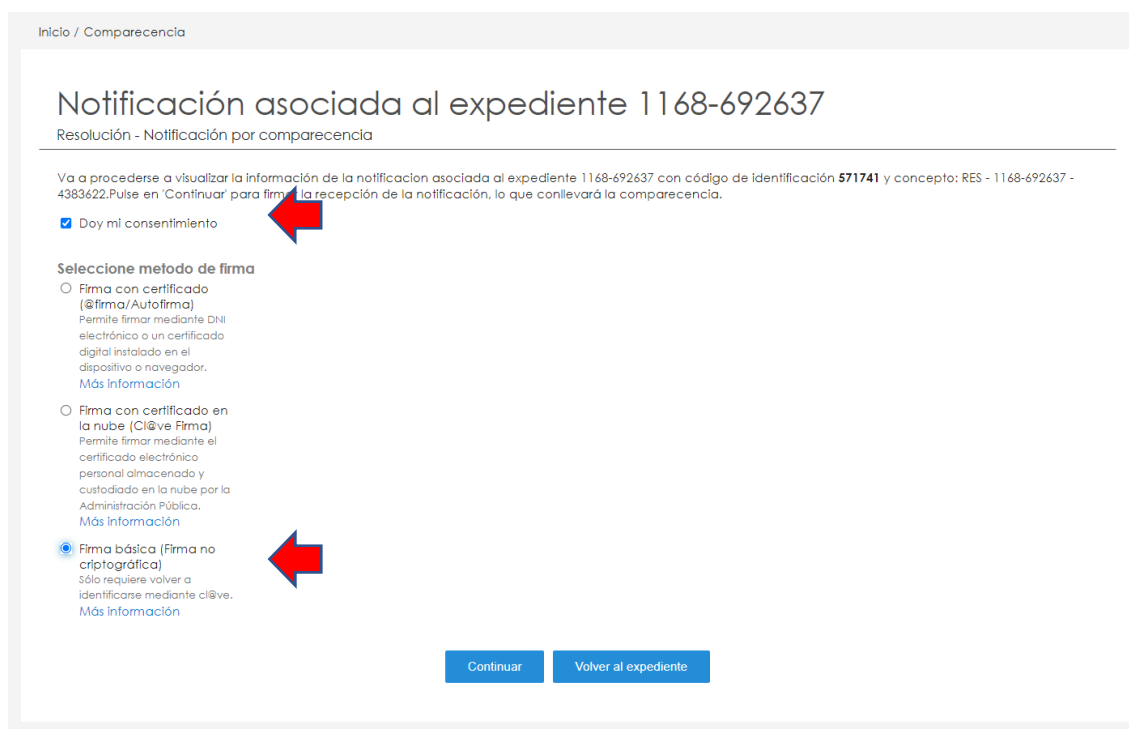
Inicio / Comparecencia

Notificación asociada al expediente 1168-692637

Resolución - Notificación por comparecencia

Va a procederse a visualizar la información de la notificacion asociada al expediente 1168-692637 con código de identificación **571741** y concepto: RES - 1168-692637 - 4383622.Pulse en 'Continuar' para firmar la recepción de la notificación, lo que conllevará la comparecencia.

Doy mi consentimiento

Seleccione metodo de firma

Firma con certificado (@firma/Autofirma)
Permite firmar mediante DNI electrónico o un certificado digital instalado en el dispositivo o navegador.
Más información

Firma con certificado en la nube (Cl@ve Firma)
Permite firmar mediante el certificado electrónico personal almacenado y custodiado en la nube por la Administración Pública.
Más información

Firma básica (Firma no criptográfica)
Sólo requiere volver a identificarse mediante cl@ve.
Más información

Continuar

Volver al expediente